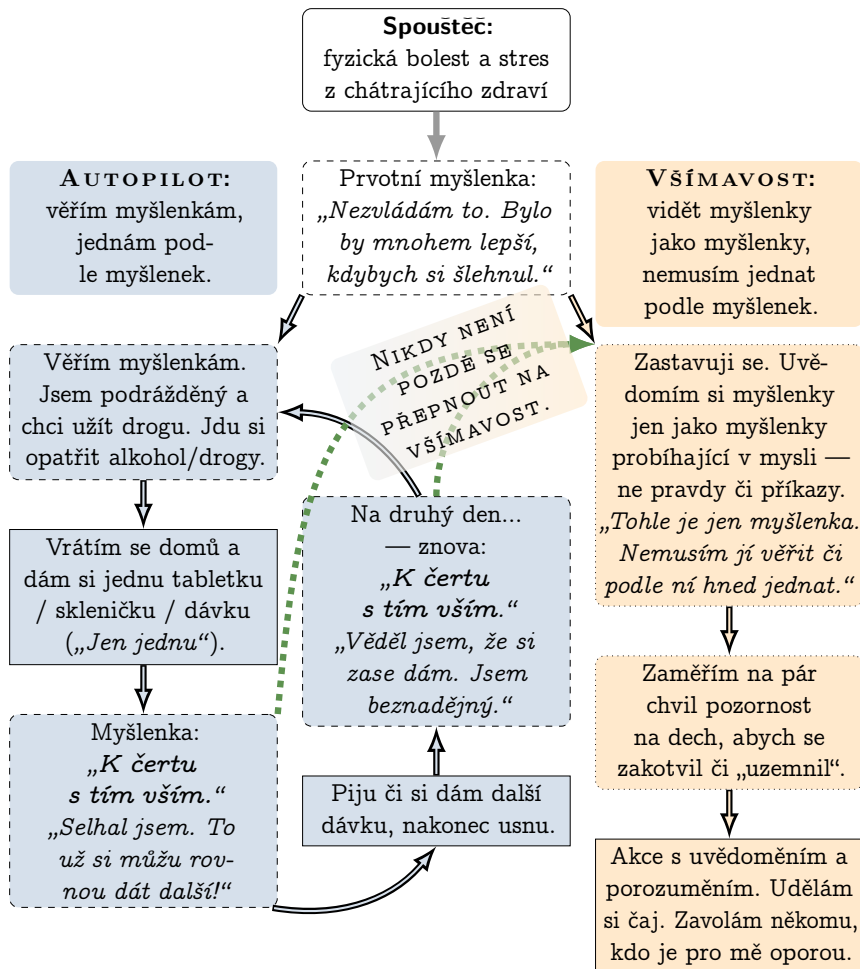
**Spouštěč:**
fyzická bolest a stres z chátrajícího zdraví

Autopilot:
věřím myšlenkám, jednám podle myšlenek.

Prvotní myšlenka:
*„Nezvládám to. Bylo by mnohem lepší, kdybych si šlehnul.“*

Všímavost:
vidět myšlenky jako myšlenky, nemusím jednat podle myšlenek.

Věřím myšlenkám. Jsem podrážděný a chci užít drogu. Jdu si opatřit alkohol/drogy.

Nikdy není pozdě se přepnout na všímavost.

Zastavuji se. Uvědomím si myšlenky jen jako myšlenky probíhající v mysli — ne pravdy či příkazy. *„Tohle je jen myšlenka. Nemusím jí věřit či podle ní hned jednat.“*

Vrátím se domů a dám si jednu tabletku / skleničku / dávku (*„Jen jednu“*).

Na druhý den... — znova:
***„K čertu s tím vším.“***
*„Věděl jsem, že si zase dám. Jsem beznadějný.“*

Zaměřím na pár chvil pozornost na dech, abych se zakotvil či „uzemnil“.

Myšlenka:
***„K čertu s tím vším.“***
*„Selhal jsem. To už si můžu rovnou dát další!“*

Piju či si dám další dávku, nakonec usnu.

Akce s uvědoměním a porozuměním. Udělám si čaj. Zavolám někomu, kdo je pro mě oporou.